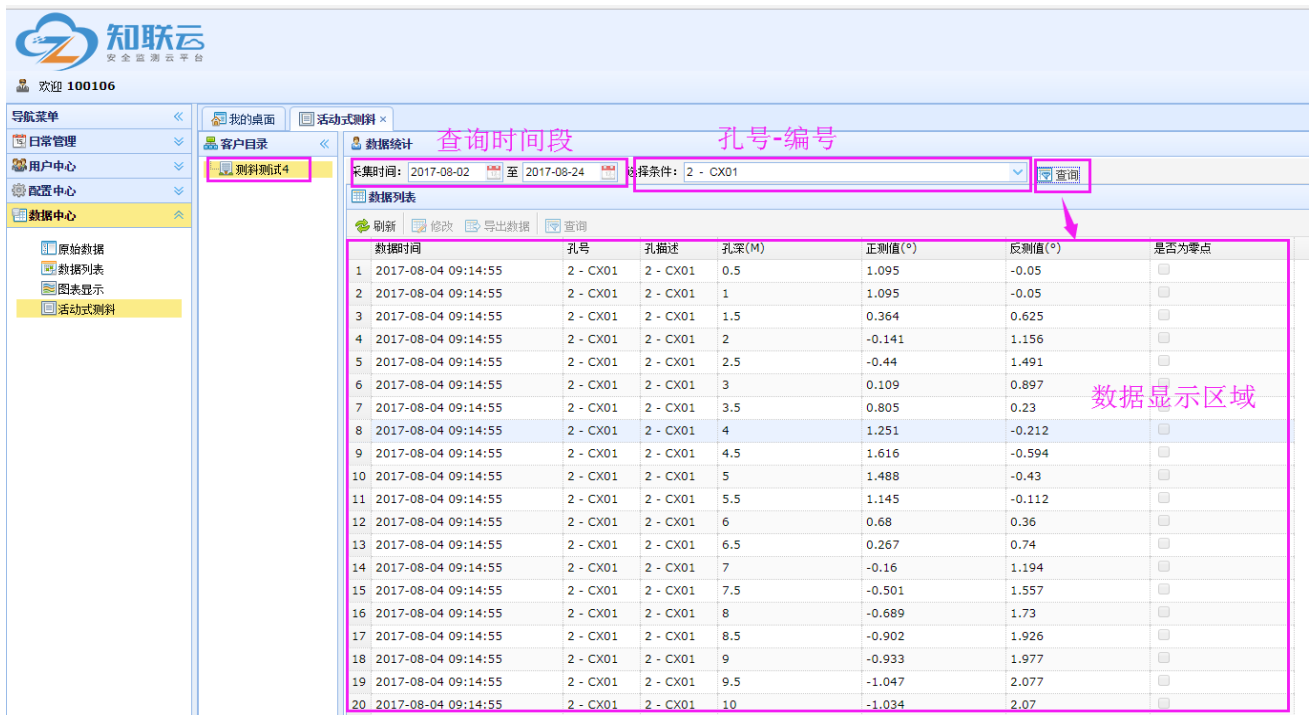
知联云
安全监测云平台

欢迎 100106

导航菜单
日常管理
用户中心
配置中心
数据中心

原始数据
数据列表
图表显示
活动式测斜

我的桌面
活动式测斜 ×

客户目录
测斜测试4

数据统计
查询时间段
孔号-编号
采集时间: 2017-08-02 至 2017-08-24 选择条件: 2 - CX01 查询

数据列表
刷新 修改 导出数据 查询

| | 数据时间 | 孔号 | 孔描述 | 孔深(M) | 正测值(°) | 反测值(°) | 是否为零点 |
|---|---|---|---|---|---|---|---|
| 1 | 2017-08-04 09:14:55 | 2 - CX01 | 2 - CX01 | 0.5 | 1.095 | -0.05 | |
| 2 | 2017-08-04 09:14:55 | 2 - CX01 | 2 - CX01 | 1 | 1.095 | -0.05 | |
| 3 | 2017-08-04 09:14:55 | 2 - CX01 | 2 - CX01 | 1.5 | 0.364 | 0.625 | |
| 4 | 2017-08-04 09:14:55 | 2 - CX01 | 2 - CX01 | 2 | -0.141 | 1.156 | |
| 5 | 2017-08-04 09:14:55 | 2 - CX01 | 2 - CX01 | 2.5 | -0.44 | 1.491 | |
| 6 | 2017-08-04 09:14:55 | 2 - CX01 | 2 - CX01 | 3 | 0.109 | 0.897 | |
| 7 | 2017-08-04 09:14:55 | 2 - CX01 | 2 - CX01 | 3.5 | 0.805 | 0.23 | |
| 8 | 2017-08-04 09:14:55 | 2 - CX01 | 2 - CX01 | 4 | 1.251 | -0.212 | |
| 9 | 2017-08-04 09:14:55 | 2 - CX01 | 2 - CX01 | 4.5 | 1.616 | -0.594 | |
| 10 | 2017-08-04 09:14:55 | 2 - CX01 | 2 - CX01 | 5 | 1.488 | -0.43 | |
| 11 | 2017-08-04 09:14:55 | 2 - CX01 | 2 - CX01 | 5.5 | 1.145 | -0.112 | |
| 12 | 2017-08-04 09:14:55 | 2 - CX01 | 2 - CX01 | 6 | 0.68 | 0.36 | |
| 13 | 2017-08-04 09:14:55 | 2 - CX01 | 2 - CX01 | 6.5 | 0.267 | 0.74 | |
| 14 | 2017-08-04 09:14:55 | 2 - CX01 | 2 - CX01 | 7 | -0.16 | 1.194 | |
| 15 | 2017-08-04 09:14:55 | 2 - CX01 | 2 - CX01 | 7.5 | -0.501 | 1.557 | |
| 16 | 2017-08-04 09:14:55 | 2 - CX01 | 2 - CX01 | 8 | -0.689 | 1.73 | |
| 17 | 2017-08-04 09:14:55 | 2 - CX01 | 2 - CX01 | 8.5 | -0.902 | 1.926 | |
| 18 | 2017-08-04 09:14:55 | 2 - CX01 | 2 - CX01 | 9 | -0.933 | 1.977 | |
| 19 | 2017-08-04 09:14:55 | 2 - CX01 | 2 - CX01 | 9.5 | -1.047 | 2.077 | |
| 20 | 2017-08-04 09:14:55 | 2 - CX01 | 2 - CX01 | 10 | -1.034 | 2.07 | |

数据显示区域